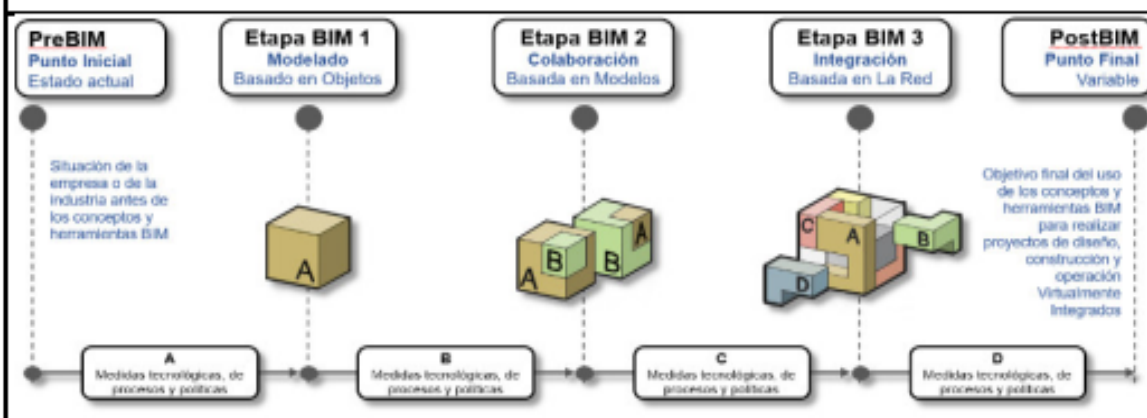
PreBIM
Punto Inicial
Estado actual

Etapa BIM 1
Modelado
Basado en Objetos

Etapa BIM 2
Colaboración
Basada en Modelos

Etapa BIM 3
Integración
Basada en La Red

PostBIM
Punto Final
Variable

Situación de la empresa o de la industria antes de los conceptos y herramientas BIM

A

A B B A

C A B D

Objetivo final del uso de los conceptos y herramientas BIM para realizar proyectos de diseño, construcción y operación Virtualmente Integrados

A
Medidas tecnológicas, de procesos y políticas

B
Medidas tecnológicas, de procesos y políticas

C
Medidas tecnológicas, de procesos y políticas

D
Medidas tecnológicas, de procesos y políticas